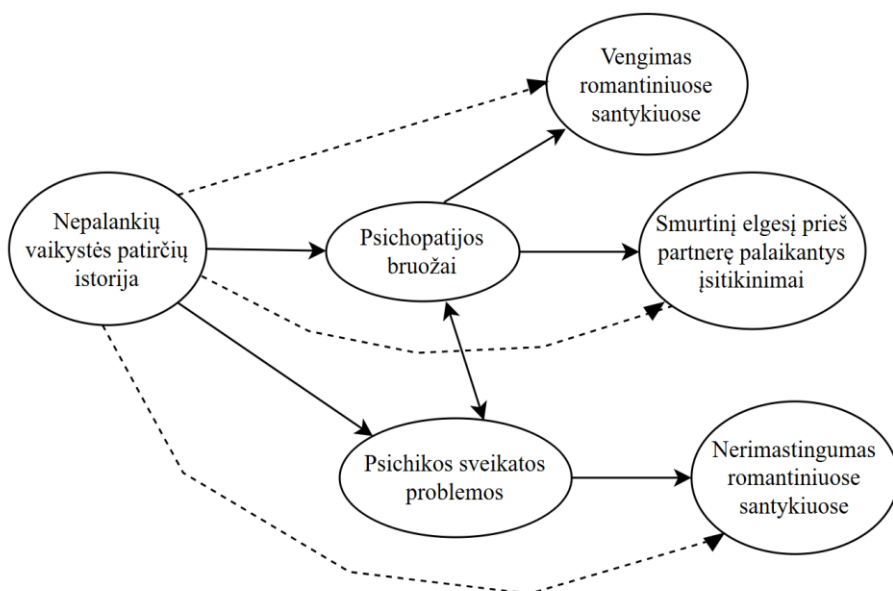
Vengimas romantiniuose santykiuose

Nepalankių vaikystės patirčių istorija

Psichopatijos bruožai

Smurtinį elgesį prieš partnerę palaikantys įsitikinimai

Psichikos sveikatos problemos

Nerimastingumas romantiniuose santykiuose